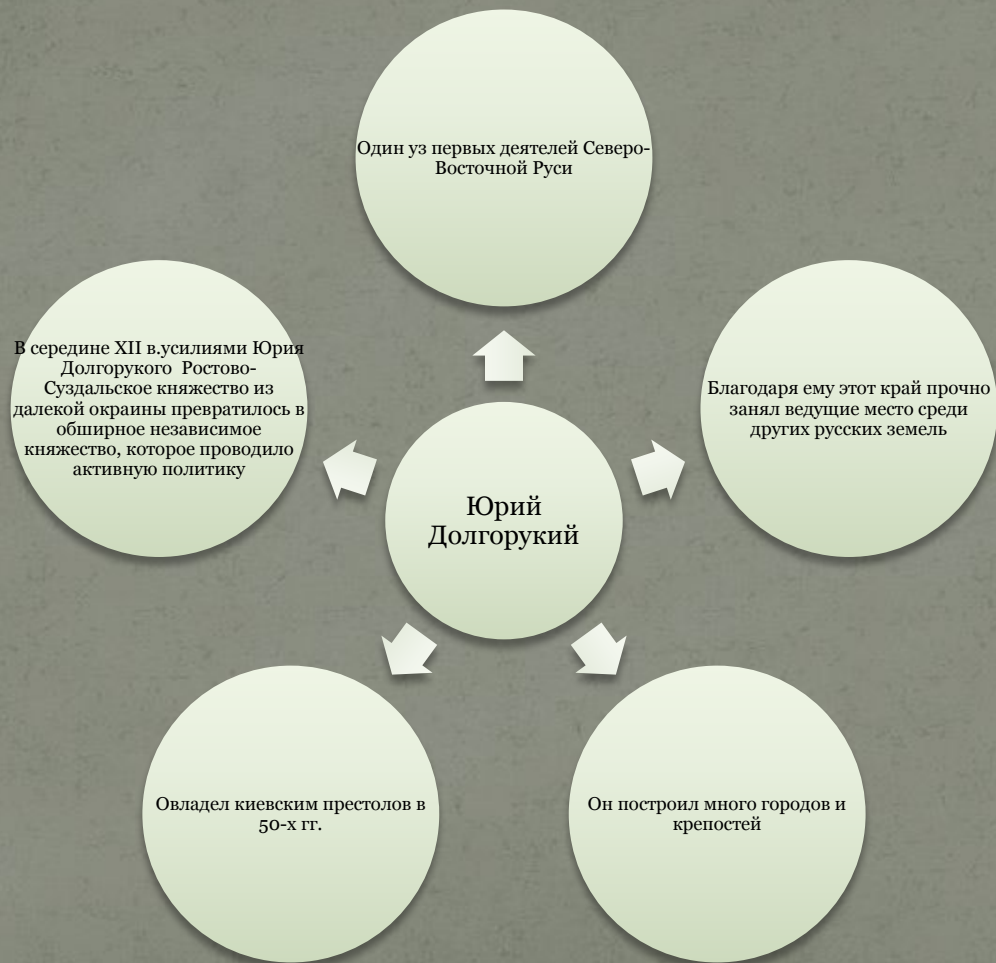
Юрий Долгорукий

Один уз первых деятелей Северо-Восточной Руси

Благодаря ему этот край прочно занял ведущие место среди других русских земель

Он построил много городов и крепостей

Овладел киевским престолов в 50-х гг.

В середине XII в.усилиями Юрия Долгорукого Ростово-Суздальское княжество из далекой окраины превратилось в обширное независимое княжество, которое проводило активную политику